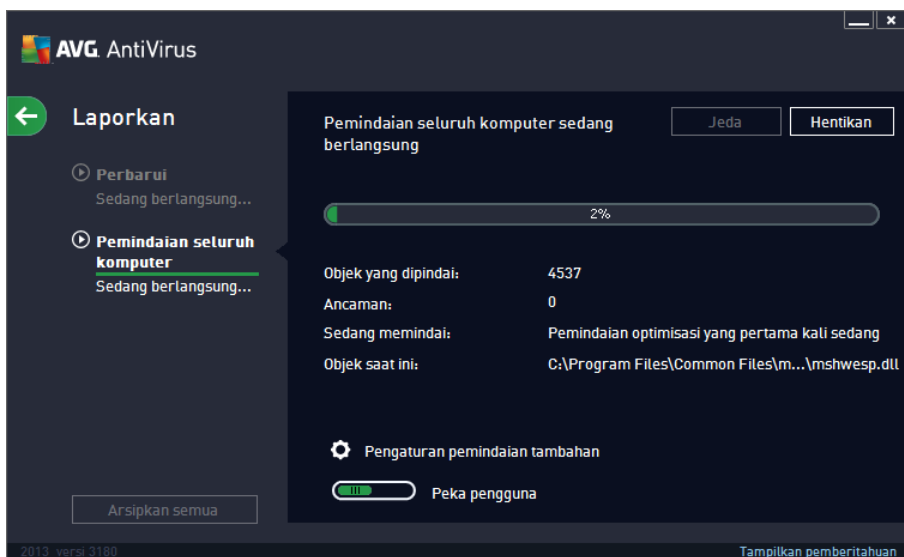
AVG. AntiVirus

Laporkan

Perbarui
Sedang berlangsung...

Pemindaian seluruh komputer
Sedang berlangsung...

Arsipkan semua

Pemindaian seluruh komputer sedang berlangsung

Jeda

Hentikan

2%

Objek yang dipindai: 4537
Ancaman: 0
Sedang memindai: Pemindaian optimisasi yang pertama kali sedang
Objek saat ini: C:\Program Files\Common Files\m...\mshwesp.dll

Pengaturan pemindaian tambahan

Peka pengguna

2013 versi 3180

Tampilkan pemberitahuan